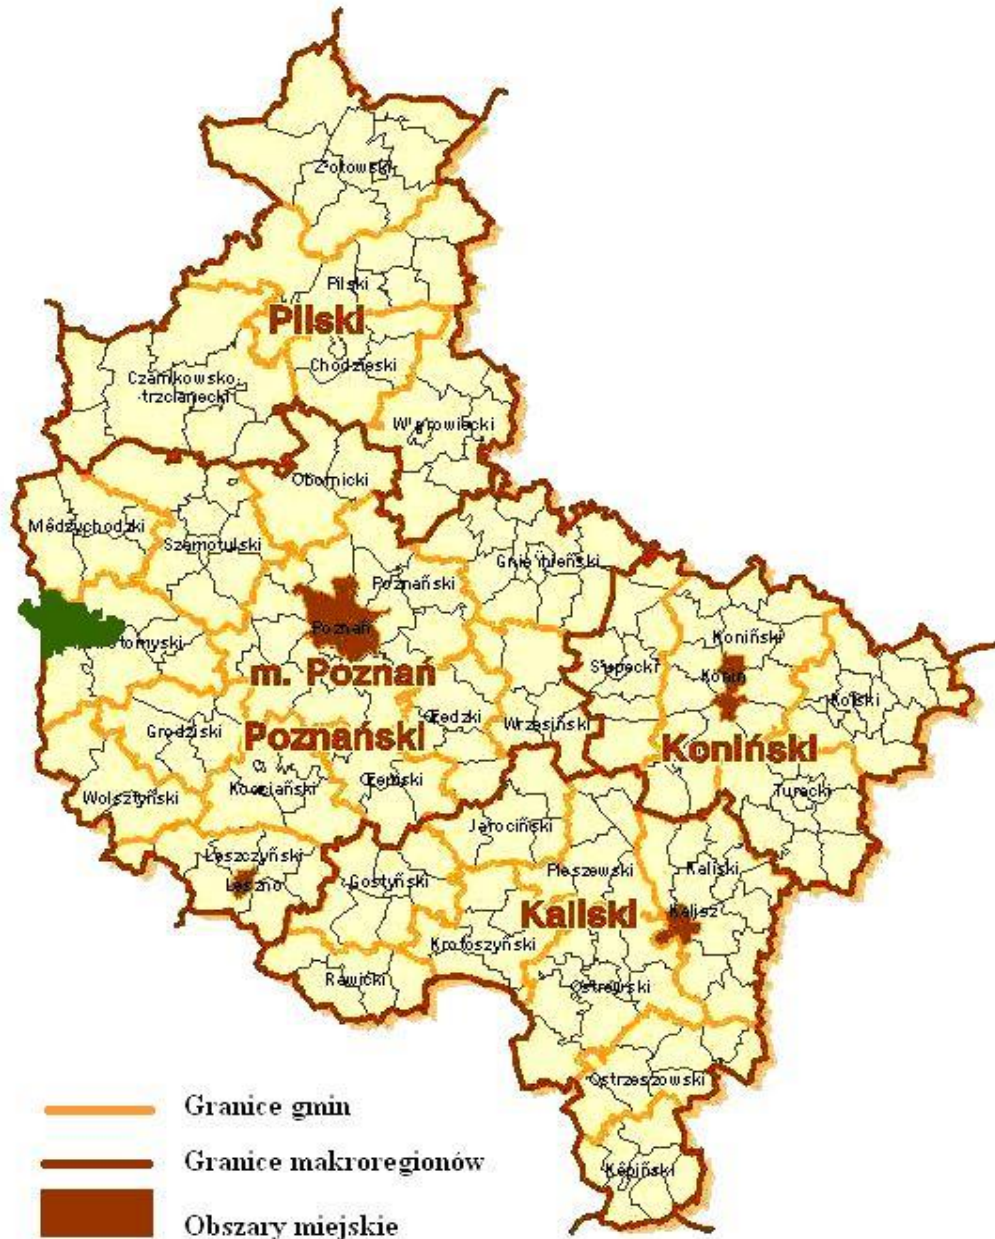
Złotowski

Pilski

Pilski

Chodzieski

Czarnkowsko-trzcianecki

Wągrowiecki

Obornicki

Międzychodzki

Szamotulski

Gnieźnieński

Poznański

Poznań

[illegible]tomyski

m. Poznań

Koniński

Słupecki

Konin

Kolski

Średzki

Wrzesiński

Grodziski

Poznański

Koniński

Kościański

Śremski

Turecki

Wolsztyński

Jarociński

Leszczyński

Leszno

Gostyński

Pleszewski

Kaliski

Kaliski

Kalisz

Krotoszyński

Rawicki

Ostrowski

Ostrzeszowski

Kępiński

Granice gmin

Granice makroregionów

Obszary miejskie